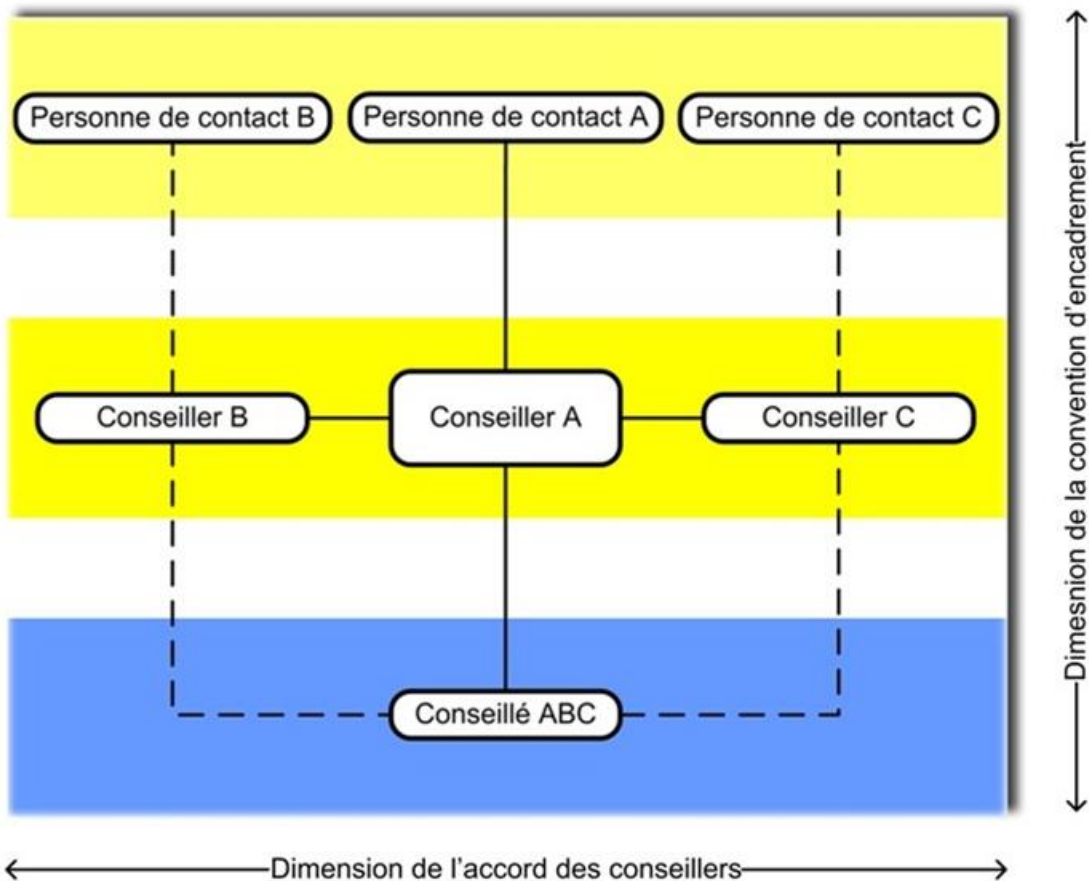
Personne de contact B
Personne de contact A
Personne de contact C

Conseiller B
Conseiller A
Conseiller C

Conseillé ABC

Dimesnion de la convention d'encadrement

Dimension de l'accord des conseillers